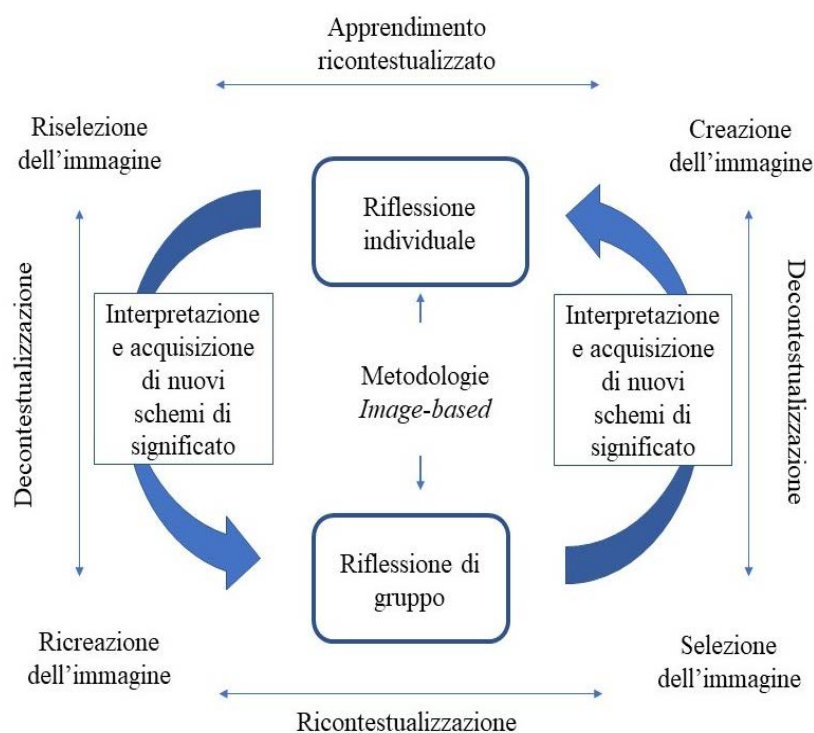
Apprendimento ricontestualizzato

Riselezione dell'immagine

Creazione dell'immagine

Riflessione individuale

Decontestualizzazione

Interpretazione e acquisizione di nuovi schemi di significato

Metodologie *Image-based*

Interpretazione e acquisizione di nuovi schemi di significato

Decontestualizzazione

Riflessione di gruppo

Ricreazione dell'immagine

Selezione dell'immagine

Ricontestualizzazione